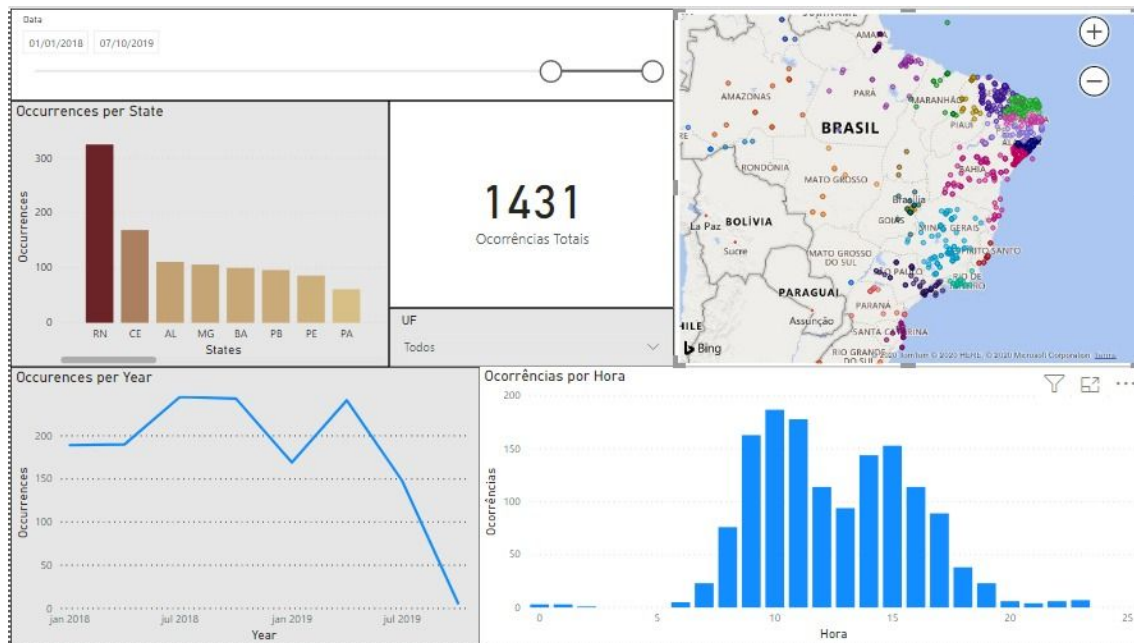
Data

01/01/2018 07/10/2019

Occurrences per State

300
200
100
0

Occurrences

RN CE AL MG BA PB PE PA

States

1431

Ocorrências Totais

UF

Todos

AMAPÁ
AMAZONAS
PARÁ
MARANHÃO
PIAUÍ
BRASIL
RONDÔNIA
BAHIA
MATO GROSSO
Brasília
GOIÁS
MINAS GERAIS
La Paz
BOLÍVIA
Sucre
MATO GROSSO DO SUL
ESPÍRITO SANTO
SÃO PAULO
RIO DE JANEIRO
PARAGUAI
PARANÁ
Assunção
SANTA CATARINA
RIO GRANDE DO SUL
Bing
© 2020 TomTom © 2020 HERE, © 2020 Microsoft Corporation Terms

Occurences per Year

200
150
100
50
0

Occurrences

jan 2018 jul 2018 jan 2019 jul 2019

Year

Ocorrências por Hora

200
150
100
50
0

Ocorrências

0 5 10 15 20 25

Hora